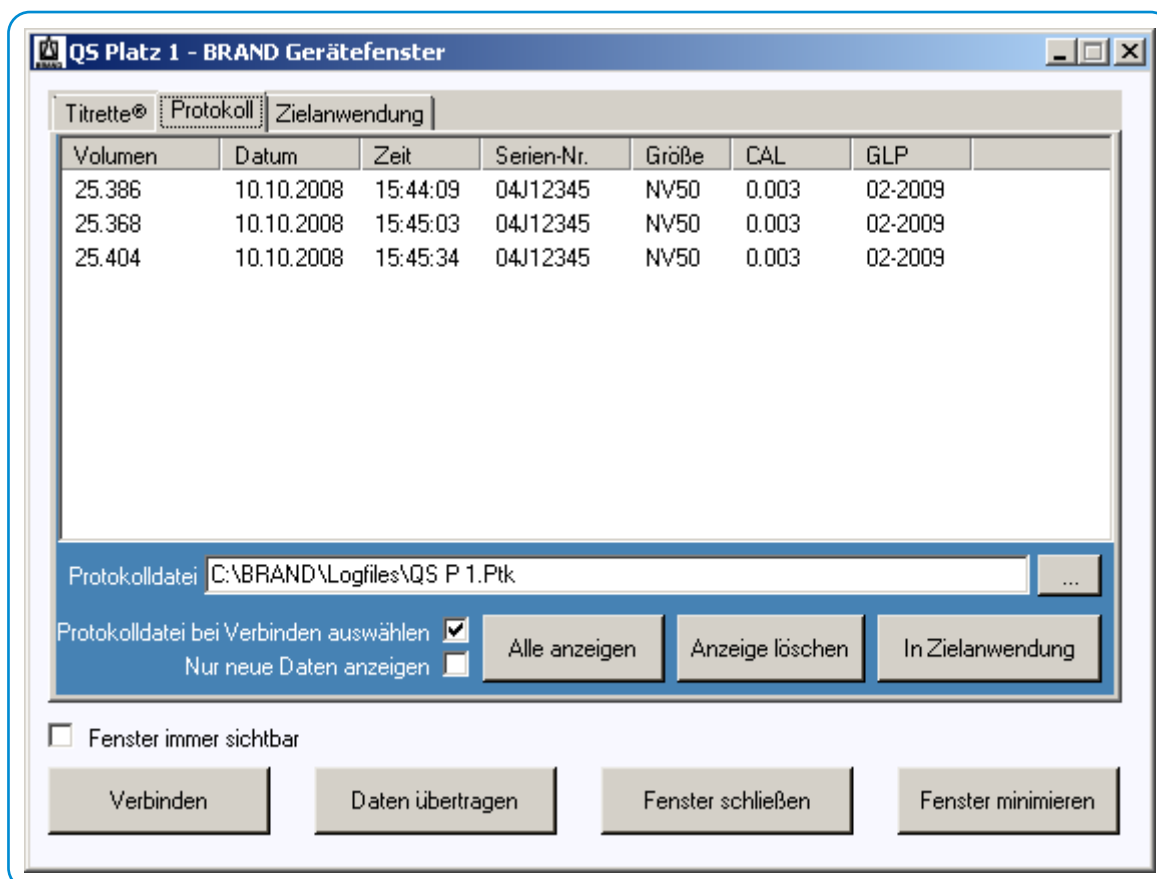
QS Platz 1 - BRAND Gerätefenster

Titrette® | Protokoll | Zielanwendung

| Volumen | Datum | Zeit | Serien-Nr. | Größe | CAL | GLP |
|---|---|---|---|---|---|---|
| 25.386 | 10.10.2008 | 15:44:09 | 04J12345 | NV50 | 0.003 | 02-2009 |
| 25.368 | 10.10.2008 | 15:45:03 | 04J12345 | NV50 | 0.003 | 02-2009 |
| 25.404 | 10.10.2008 | 15:45:34 | 04J12345 | NV50 | 0.003 | 02-2009 |

Protokolldatei C:\BRAND\Logfiles\QS P 1.Ptk ...

Protokolldatei bei Verbinden auswählen
Nur neue Daten anzeigen

Alle anzeigen | Anzeige löschen | In Zielanwendung

Fenster immer sichtbar

Verbinden | Daten übertragen | Fenster schließen | Fenster minimieren